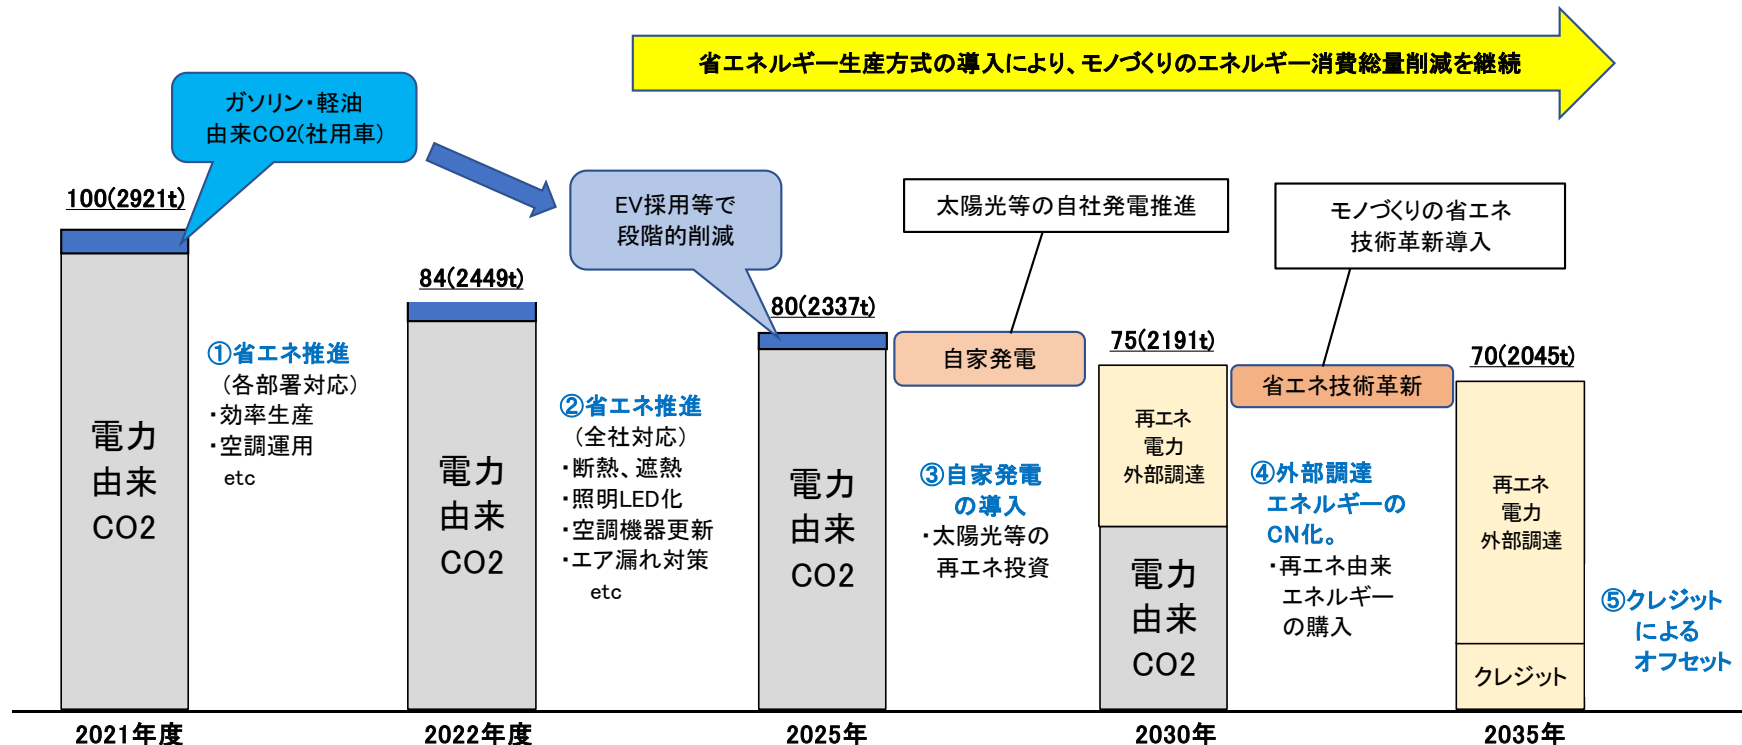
省エネルギー生産方式の導入により、モノづくりのエネルギー消費総量削減を継続

ガソリン・軽油
由来CO2(社用車)

EV採用等で
段階的削減

太陽光等の自社発電推進

モノづくりの省エネ
技術革新導入

100(2921t)

電力
由来
CO2

①省エネ推進
(各部署対応)
・効率生産
・空調運用
etc

84(2449t)

電力
由来
CO2

②省エネ推進
(全社対応)
・断熱、遮熱
・照明LED化
・空調機器更新
・エア漏れ対策
etc

80(2337t)

電力
由来
CO2

自家発電

③自家発電
の導入
・太陽光等の
再エネ投資

75(2191t)

再エネ
電力
外部調達

電力
由来
CO2

省エネ技術革新

④外部調達
エネルギーの
CN化。
・再エネ由来
エネルギー
の購入

70(2045t)

再エネ
電力
外部調達

クレジット

⑤クレジット
による
オフセット

2021年度
2022年度
2025年
2030年
2035年